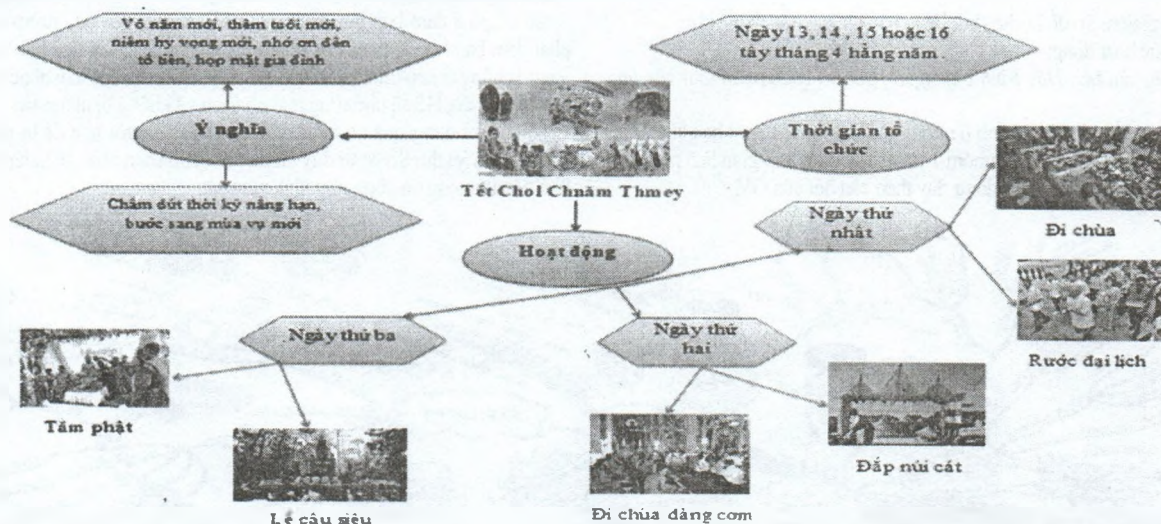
Vô năm mới, thêm tuổi mới, niềm hy vọng mới, nhớ ơn đến tổ tiên, họp mặt gia đình

Ngày 13, 14, 15 hoặc 16 tây tháng 4 hằng năm.

Ý nghĩa

Thời gian tổ chức

Tết Chol Chnăm Thmey

Chấm dứt thời kỳ nắng hạn, bước sang mùa vụ mới

Ngày thứ nhất

Đi chùa

Hoạt động

Rước đại lịch

Ngày thứ ba

Ngày thứ hai

Tắm phật

Đắp núi cát

Lễ cầu siêu

Đi chùa dâng cơm